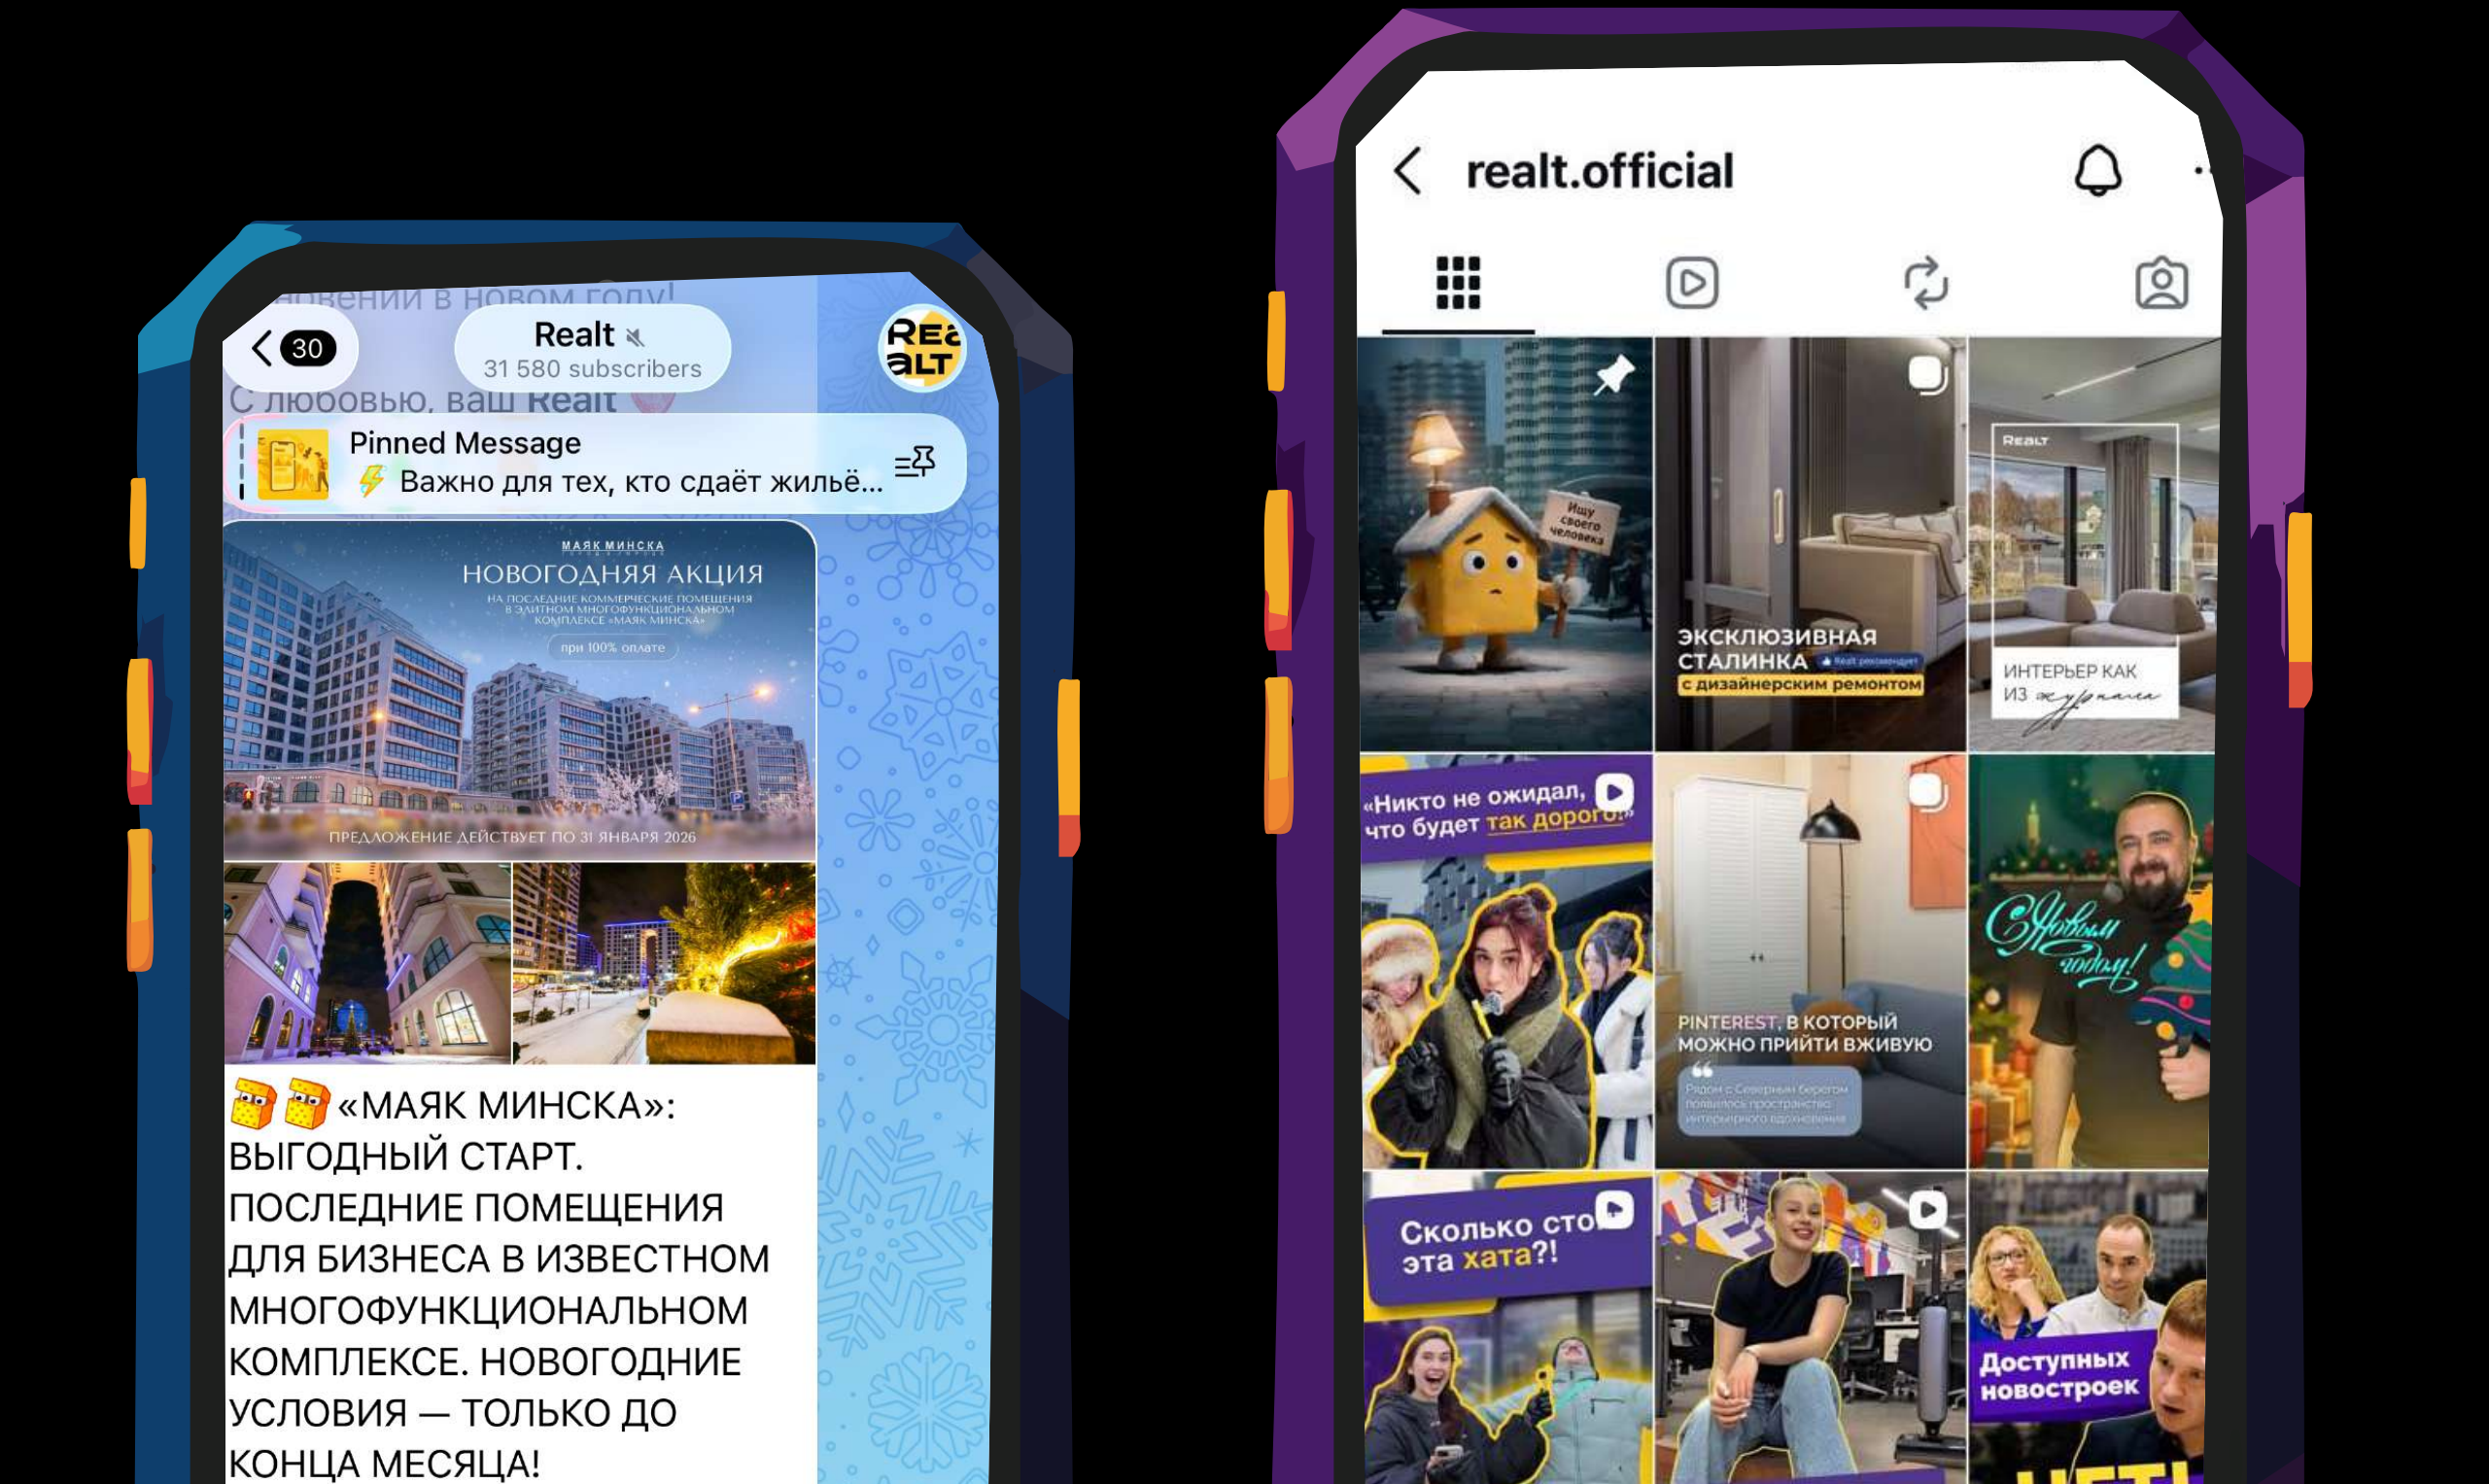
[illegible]новений в новом году!
30
Realt
31 580 subscribers
С любовью, ваш Realt
Pinned Message
⚡ Важно для тех, кто сдаёт жильё...
МАЯК МИНСКА
НОВОГОДНЯЯ АКЦИЯ
НА ПОСЛЕДНИЕ КОММЕРЧЕСКИЕ ПОМЕЩЕНИЯ В ЭЛИТНОМ МНОГОФУНКЦИОНАЛЬНОМ КОМПЛЕКСЕ «МАЯК МИНСКА»
при 100% оплате
ПРЕДЛОЖЕНИЕ ДЕЙСТВУЕТ ПО 31 ЯНВАРЯ 2026
«МАЯК МИНСКА»: ВЫГОДНЫЙ СТАРТ. ПОСЛЕДНИЕ ПОМЕЩЕНИЯ ДЛЯ БИЗНЕСА В ИЗВЕСТНОМ МНОГОФУНКЦИОНАЛЬНОМ КОМПЛЕКСЕ. НОВОГОДНИЕ УСЛОВИЯ — ТОЛЬКО ДО КОНЦА МЕСЯЦА!

realt.official
Ищу своего человека
ЭКСКЛЮЗИВНАЯ СТАЛИНКА
с дизайнерским ремонтом
Realt
ИНТЕРЬЕР КАК ИЗ журнала
«Никто не ожидал, что будет так дорого!»
PINTEREST, В КОТОРЫЙ МОЖНО ПРИЙТИ ВЖИВУЮ
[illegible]
С Новым годом!
Сколько сто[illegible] эта хата?!
Доступных новостроек
НЕТ